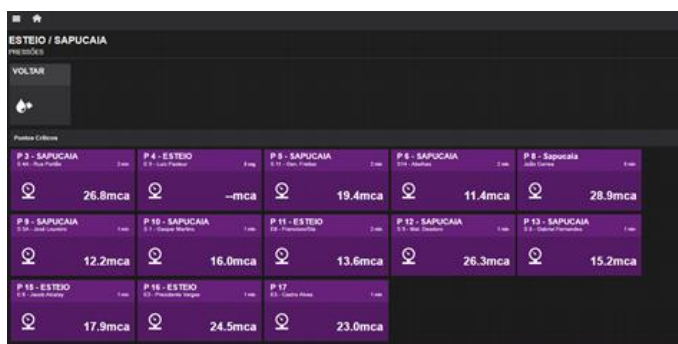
ESTEIO / SAPUCAIA
PRESSÕES

VOLTAR

Pontos Críticos

P 3 - SAPUCAIA
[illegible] 2 min
26.8mca

P 4 - ESTEIO
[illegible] 8 seg
--mca

P 5 - SAPUCAIA
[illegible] 2 min
19.4mca

P 6 - SAPUCAIA
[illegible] 2 min
11.4mca

P 8 - Sapucaia
João Correa 6 min
28.9mca

P 9 - SAPUCAIA
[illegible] 1 min
12.2mca

P 10 - SAPUCAIA
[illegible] 1 min
16.0mca

P 11 - ESTEIO
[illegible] 2 min
13.6mca

P 12 - SAPUCAIA
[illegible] 2 min
26.3mca

P 13 - SAPUCAIA
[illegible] 1 min
15.2mca

P 15 - ESTEIO
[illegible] 1 min
17.9mca

P 16 - ESTEIO
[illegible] 1 min
24.5mca

P 17
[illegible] 1 min
23.0mca